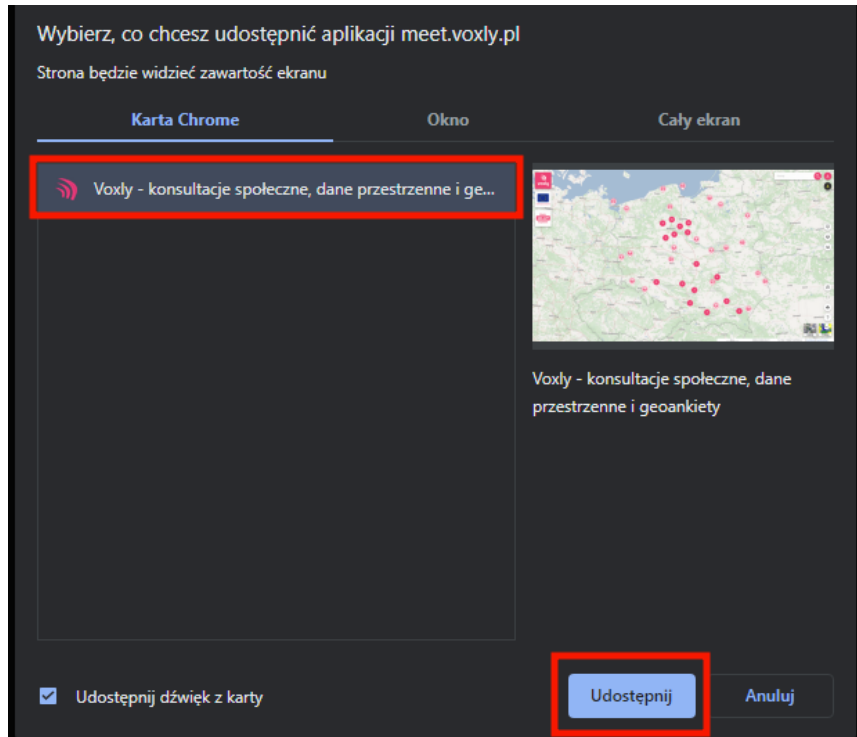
Wybierz, co chcesz udostępnić aplikacji meet.voxly.pl

Strona będzie widzieć zawartość ekranu

Karta Chrome

Okno

Cały ekran

Voxly - konsultacje społeczne, dane przestrzenne i ge...

Voxly - konsultacje społeczne, dane przestrzenne i geoankiety

Udostępnij dźwięk z karty

Udostępnij

Anuluj